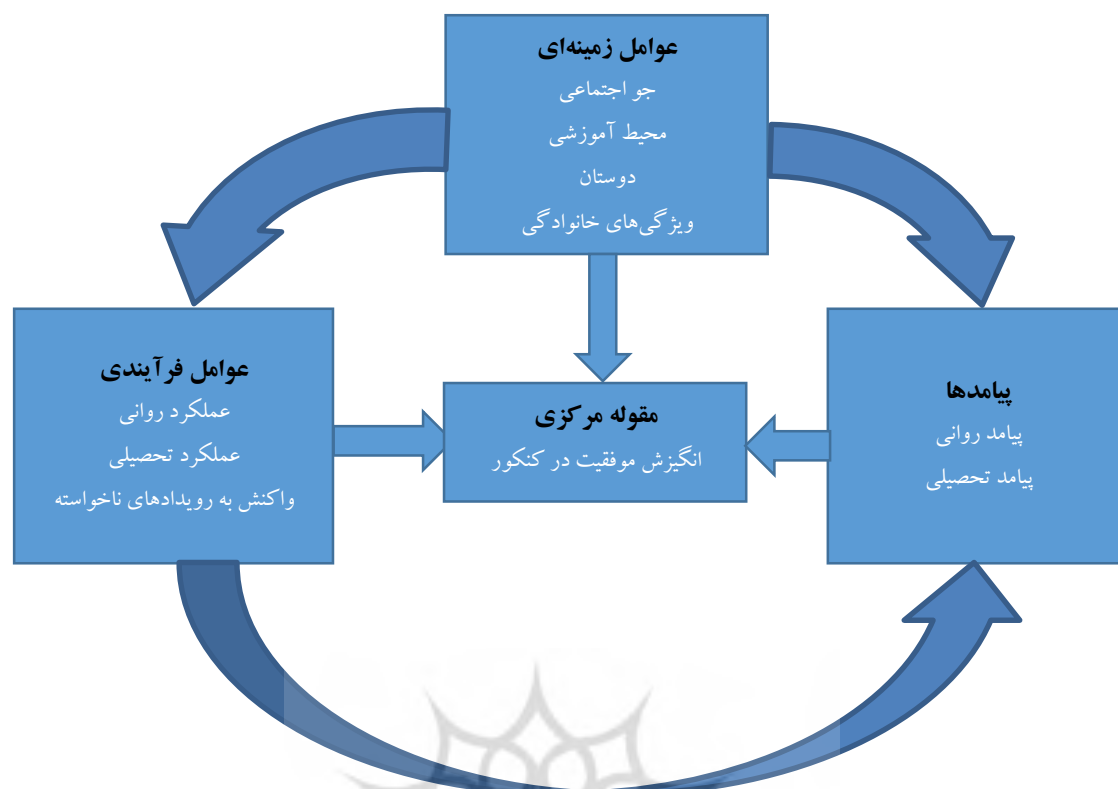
عوامل زمینه‌ای
جو اجتماعی
محیط آموزشی
دوستان
ویژگی‌های خانوادگی

عوامل فرآیندی
عملکرد روانی
عملکرد تحصیلی
واکنش به رویدادهای ناخواسته

مقوله مرکزی
انگیزش موفقیت در کنکور

پیامدها
پیامد روانی
پیامد تحصیلی